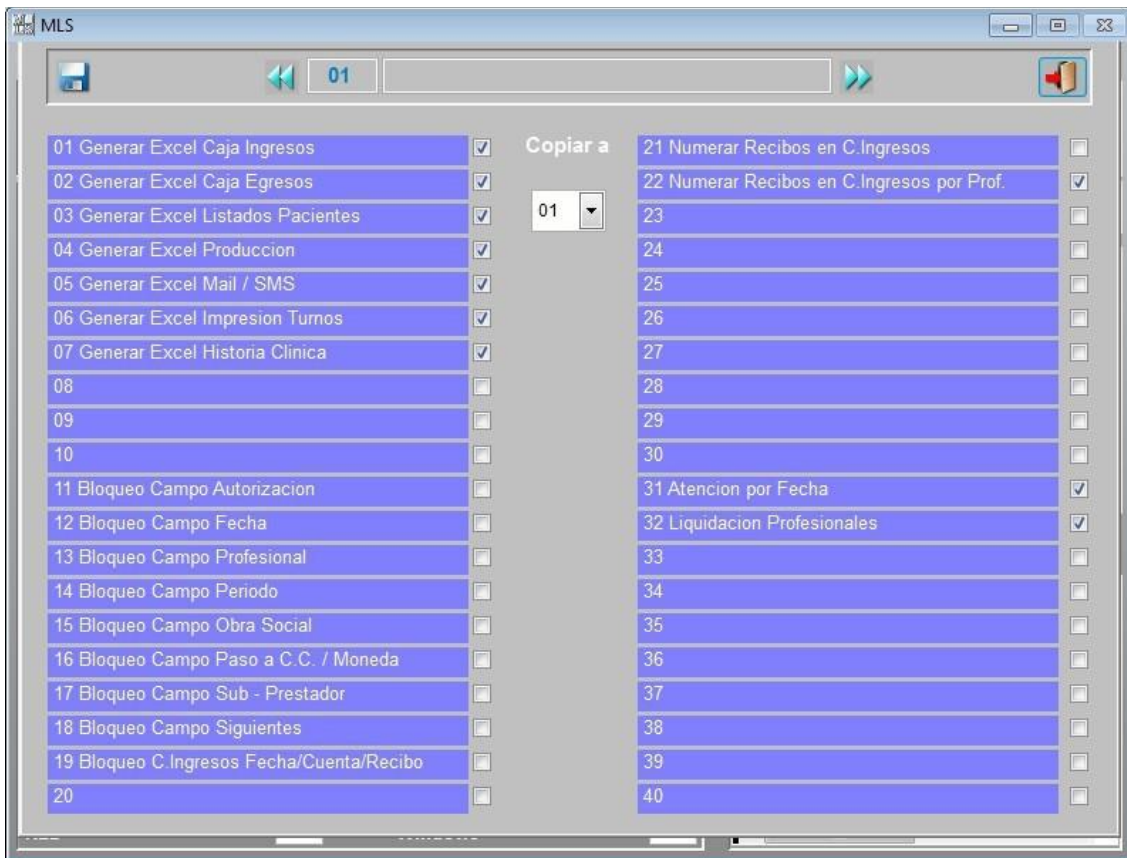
MLS

01

01 Generar Excel Caja Ingresos
02 Generar Excel Caja Egresos
03 Generar Excel Listados Pacientes
04 Generar Excel Produccion
05 Generar Excel Mail / SMS
06 Generar Excel Impresion Turnos
07 Generar Excel Historia Clinica
08
09
10
11 Bloqueo Campo Autorizacion
12 Bloqueo Campo Fecha
13 Bloqueo Campo Profesional
14 Bloqueo Campo Periodo
15 Bloqueo Campo Obra Social
16 Bloqueo Campo Paso a C.C. / Moneda
17 Bloqueo Campo Sub - Prestador
18 Bloqueo Campo Siguientes
19 Bloqueo C.Ingresos Fecha/Cuenta/Recibo
20

Copiar a
01

21 Numerar Recibos en C.Ingresos
22 Numerar Recibos en C.Ingresos por Prof.
23
24
25
26
27
28
29
30
31 Atencion por Fecha
32 Liquidacion Profesionales
33
34
35
36
37
38
39
40